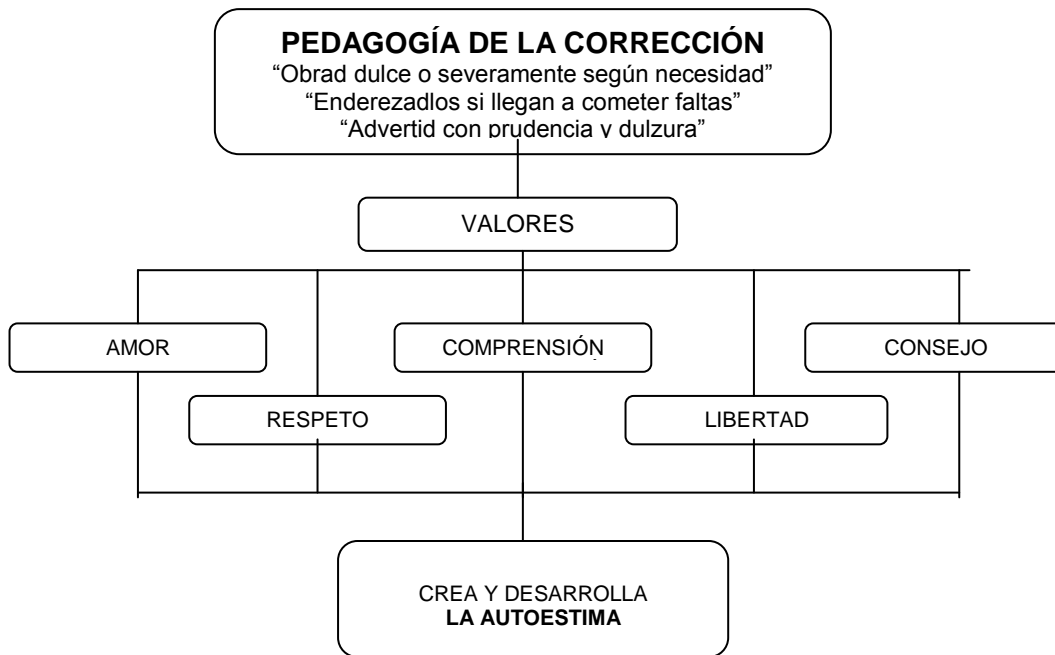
PEDAGOGÍA DE LA CORRECCIÓN
"Obrad dulce o severamente según necesidad"
"Enderezadlos si llegan a cometer faltas"
"Advertid con prudencia y dulzura"

VALORES

AMOR

COMPRENSIÓN

CONSEJO

RESPETO

LIBERTAD

CREA Y DESARROLLA
LA AUTOESTIMA